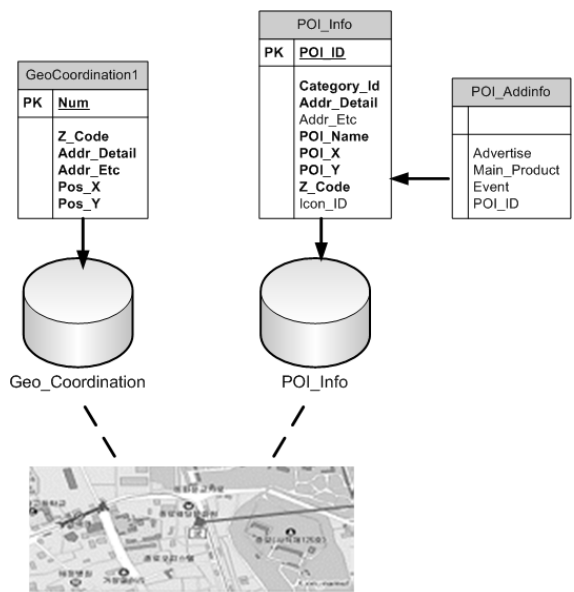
GeoCoordination1

| PK | Num |
|---|---|
| | Z_Code<br>Addr_Detail<br>Addr_Etc<br>Pos_X<br>Pos_Y |

POI_Info

| PK | POI_ID |
|---|---|
| | Category_Id<br>Addr_Detail<br>Addr_Etc<br>POI_Name<br>POI_X<br>POI_Y<br>Z_Code<br>Icon_ID |

POI_Addinfo

| | |
|---|---|
| | Advertise<br>Main_Product<br>Event<br>POI_ID |

Geo_Coordination

POI_Info

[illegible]